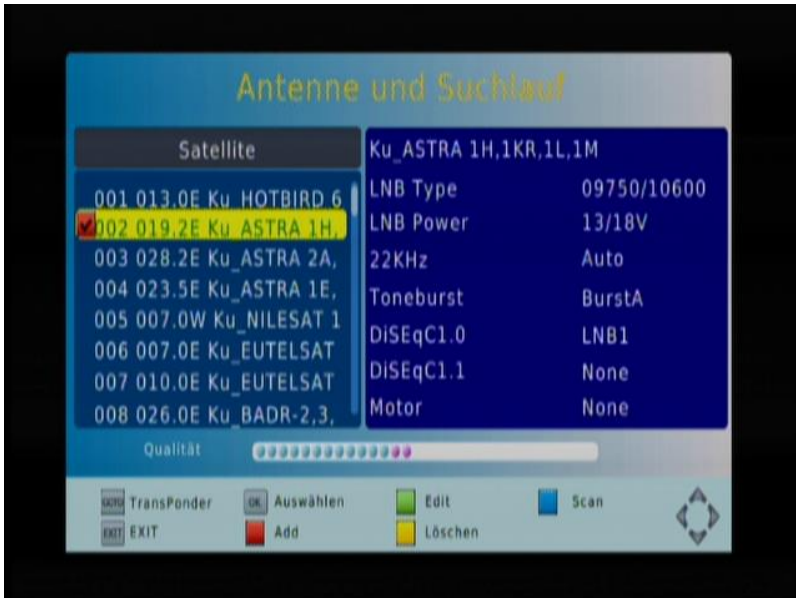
Antenne und Suchlauf

Satellite

001 013.0E Ku_HOTBIRD 6
002 019.2E Ku_ASTRA 1H,
003 028.2E Ku_ASTRA 2A,
004 023.5E Ku_ASTRA 1E,
005 007.0W Ku_NILESAT 1
006 007.0E Ku_EUTELSAT
007 010.0E Ku_EUTELSAT
008 026.0E Ku_BADR-2,3,

Ku_ASTRA 1H,1KR,1L,1M

| LNB Type | 09750/10600 |
|---|---|
| LNB Power | 13/18V |
| 22KHz | Auto |
| Toneburst | BurstA |
| DiSEqC1.0 | LNB1 |
| DiSEqC1.1 | None |
| Motor | None |

Qualität

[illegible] TransPonder
OK Auswählen
Edit
Scan
EXIT EXIT
Add
Löschen